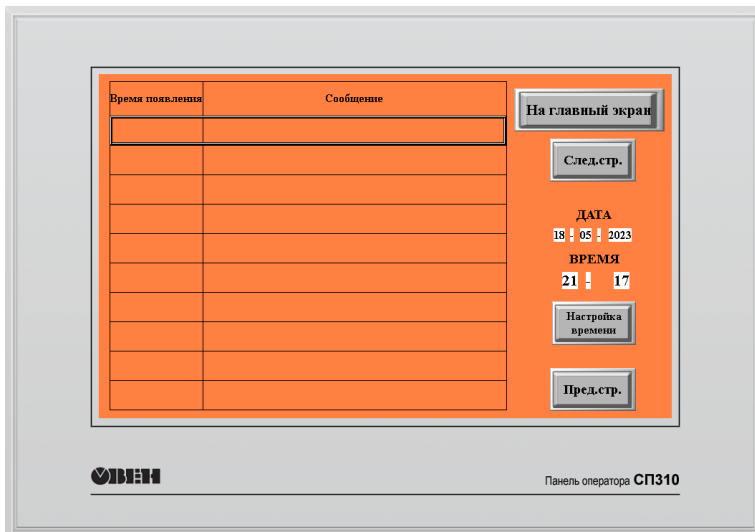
| Время появления | Сообщение |
|---|---|
| | |
| | |
| | |
| | |
| | |
| | |
| | |
| | |
| | |
| | |

На главный экран

След.стр.

ДАТА

18 . 05 . 2023

ВРЕМЯ

21 : 17

Настройка времени

Пред.стр.

ОВЕН

Панель оператора СП310